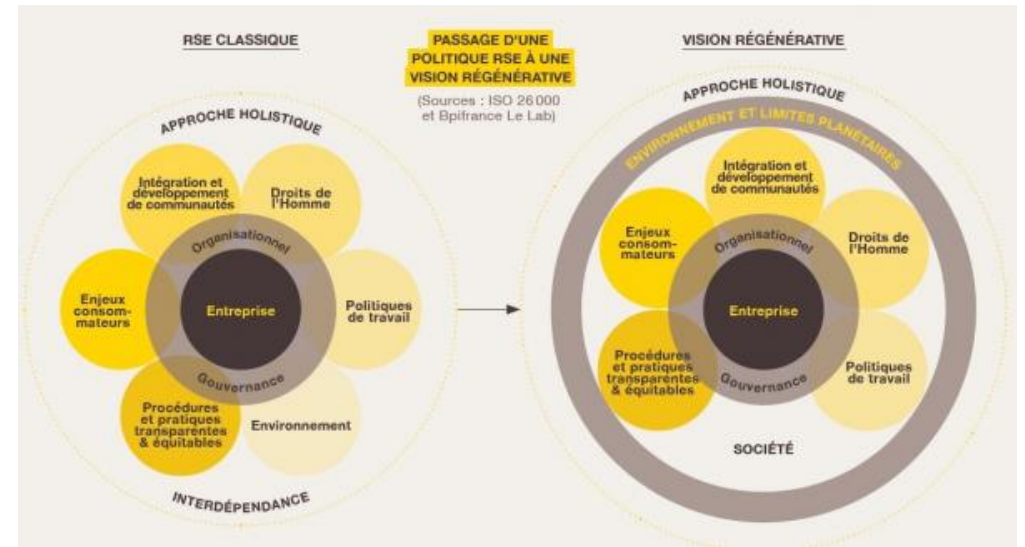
RSE CLASSIQUE

PASSAGE D'UNE POLITIQUE RSE À UNE VISION RÉGÉNÉRATIVE

(Sources : ISO 26 000 et Bpifrance Le Lab)

VISION RÉGÉNÉRATIVE

APPROCHE HOLISTIQUE

Intégration et développement de communautés

Droits de l'Homme

Organisationnel

Enjeux consom-mateurs

Entreprise

Politiques de travail

Gouvernance

Procédures et pratiques transparentes & équitables

Environnement

INTERDÉPENDANCE

APPROCHE HOLISTIQUE

ENVIRONNEMENT ET LIMITES PLANÉTAIRES

Intégration et développement de communautés

Enjeux consom-mateurs

Organisationnel

Droits de l'Homme

Entreprise

Procédures et pratiques transparentes & équitables

Gouvernance

Politiques de travail

SOCIÉTÉ